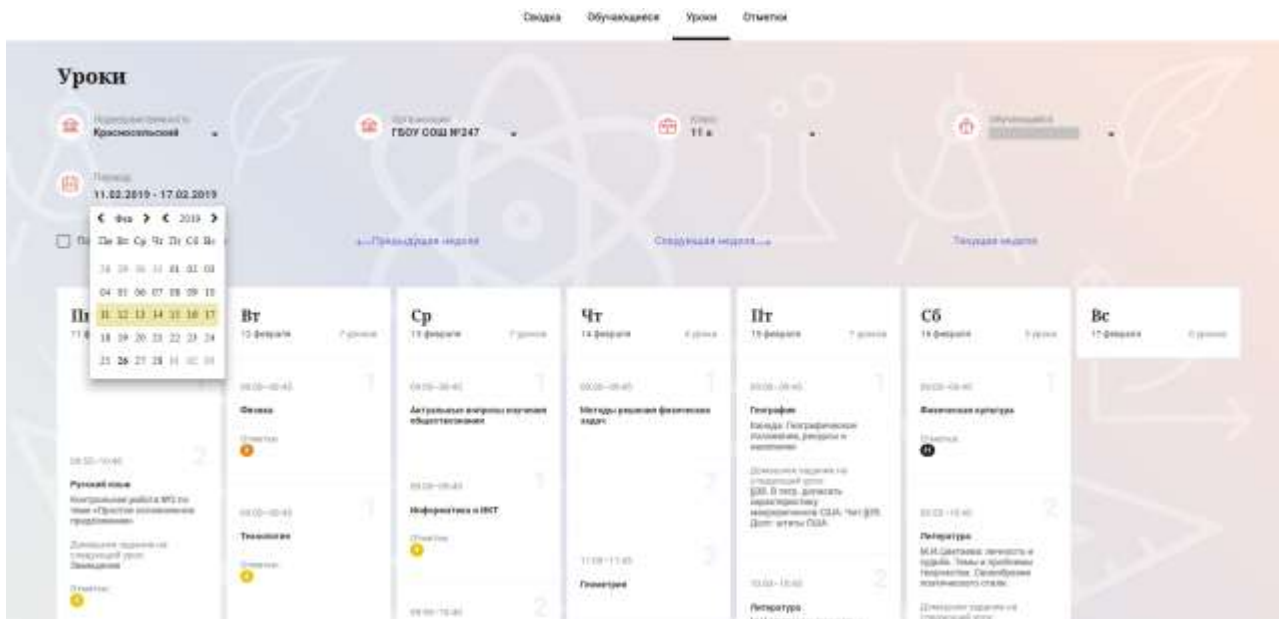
Сводка Обучающиеся Уроки Отметки

Уроки

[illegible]
Красносельский

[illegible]
ГБОУ СОШ №247

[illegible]
11 а

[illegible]
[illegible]

Период
11.02.2019 - 17.02.2019

Фев 2019
Пн Вт Ср Чт Пт Сб Вс
28 29 30 31 01 02 03
04 05 06 07 08 09 10
11 12 13 14 15 16 17
18 19 20 21 22 23 24
25 26 27 28 01 02 03

←Предыдущая неделя

Следующая неделя→

Текущая неделя

Пн
11 ф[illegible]

2
08:55–10:40
Русский язык
Контрольная работа №3 по теме «Простое осложненное предложение»
Домашнее задание на следующий урок:
Замещение
Отметки

Вт
12 февраля 7 уроков

1
08:00–08:45
Физика
Отметки

1
08:00–08:45
Технология
Отметки

Ср
13 февраля 7 уроков

1
08:00–08:45
Актуальные вопросы изучения обществознания

1
08:00–08:45
Информатика и ИКТ
Отметки

2
08:55–10:40

Чт
14 февраля 6 уроков

1
08:00–08:45
Методы решения физических задач

2

3
11:00–11:45
Геометрия

Пт
15 февраля 7 уроков

1
08:00–08:45
География
Канада. Географическое положение, ресурсы и население.
Домашнее задание на следующий урок:
§35. В тетр. дописать характеристику мегаполисов США. Чит §36. Доп: штаты США

2
10:00–10:45
Литература

Сб
16 февраля 5 уроков

1
08:00–08:45
Физическая культура
Отметки
Н

2
10:00–10:45
Литература
М.И.Цветаева: личность и судьба. Темы и проблемы творчества. Своеобразие поэтического стиля.
Домашнее задание на следующий урок:

Вс
17 февраля 0 уроков